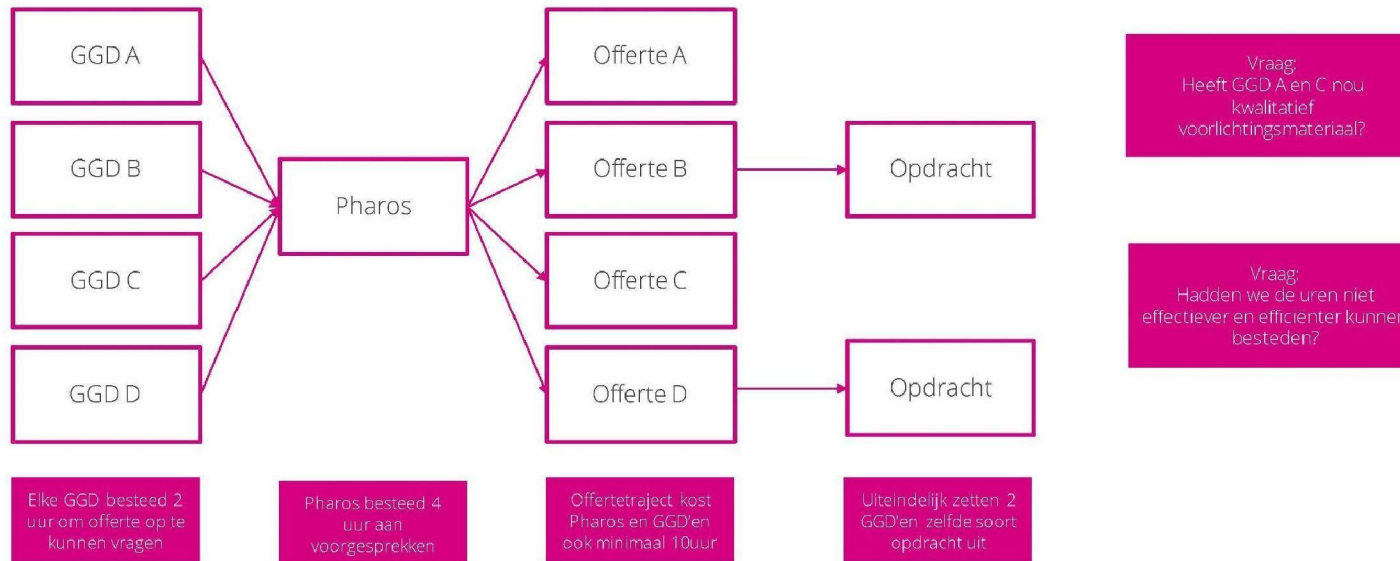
GGD A

GGD B

GGD C

GGD D

Pharos

Offerte A

Offerte B

Offerte C

Offerte D

Opdracht

Opdracht

Vraag:
Heeft GGD A en C nou kwalitatief voorlichtingsmateriaal?

Vraag:
Hadden we de uren niet effectiever en efficienter kunnen besteden?

Elke GGD besteed 2 uur om offerte op te kunnen vragen

Pharos besteed 4 uur aan voorgesprekken

Offertetraject kost Pharos en GGD'en ook minimaal 10uur

Uiteindelijk zetten 2 GGD'en zelfde soort opdracht uit